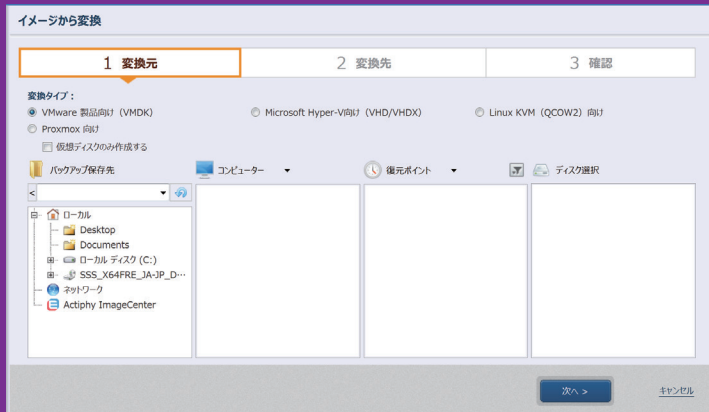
イメージから変換

1 変換元
2 変換先
3 確認

変換タイプ：
VMware 製品向け（VMDK）
Microsoft Hyper-V向け（VHD/VHDX）
Linux KVM（QCOW2）向け
Proxmox 向け
仮想ディスクのみ作成する

バックアップ保存先
コンピューター
復元ポイント
ディスク選択

<
ローカル
Desktop
Documents
ローカル ディスク (C:)
SSS_X64FRE_JA-JP_D…
ネットワーク
Actiphy ImageCenter

次へ >
キャンセル